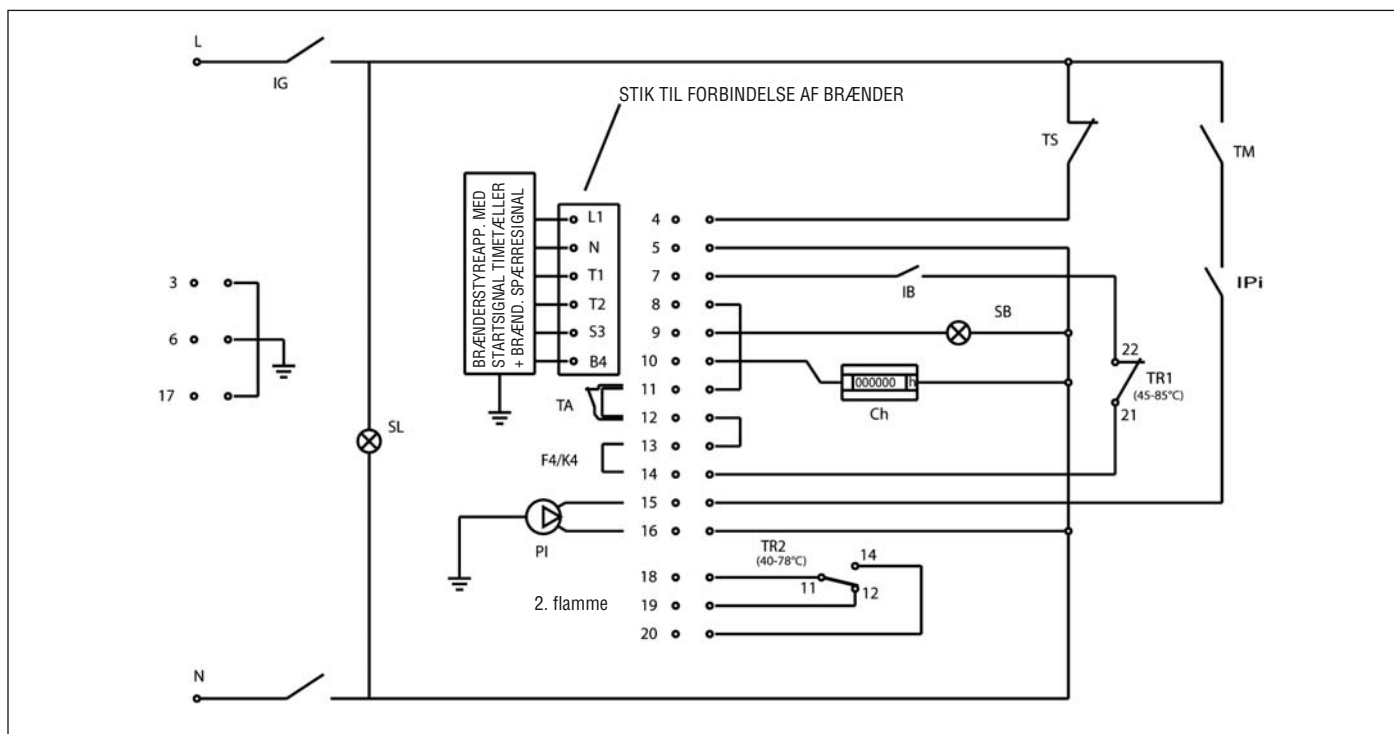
L
IG
STIK TIL FORBINDELSE AF BRÆNDER
TS
TM
BRÆNDERSTYREAPP. MED STARTSIGNAL TIMETÆLLER + BRÆND. SPÆRRESIGNAL
L1
N
T1
T2
S3
B4
4
5
7
8
9
10
11
12
13
14
15
16
18
19
20
3
6
17
IB
SB
IPi
22
TR1
(45-85°C)
21
000000
h
Ch
TA
F4/K4
SL
PI
TR2
(40-78°C)
14
11
12
2. flamme
N